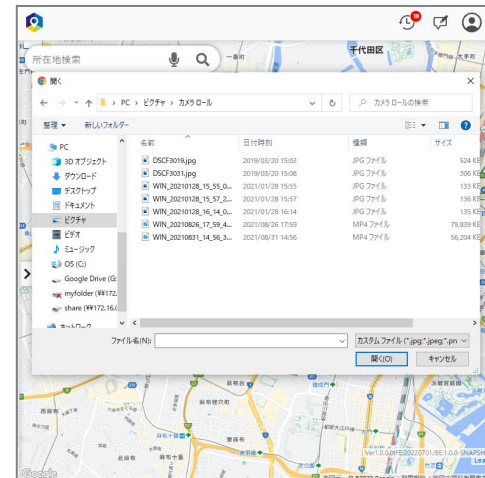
10

所在地検索

千代田区

一番町

開く

← → ↑ PC › ピクチャ › カメラ ロール

カメラ ロールの検索

整理 ▾ 新しいフォルダー

| 名前 | 日付時刻 | 種類 | サイズ |
|---|---|---|---|
| DSCF3019.jpg | 2019/03/20 15:03 | JPG ファイル | 524 KB |
| DSCF3031.jpg | 2019/03/20 15:08 | JPG ファイル | 306 KB |
| WIN_20210128_15_55_0... | 2021/01/28 15:55 | JPG ファイル | 133 KB |
| WIN_20210128_15_57_2... | 2021/01/28 15:57 | JPG ファイル | 136 KB |
| WIN_20210128_16_14_0... | 2021/01/28 16:14 | JPG ファイル | 135 KB |
| WIN_20210826_17_59_4... | 2021/08/26 17:59 | MP4 ファイル | 79,839 KB |
| WIN_20210831_14_56_3... | 2021/08/31 14:56 | MP4 ファイル | 56,204 KB |

PC
3D オブジェクト
ダウンロード
デスクトップ
ドキュメント
ピクチャ
ビデオ
ミュージック
OS (C:)
Google Drive (G:
myfolder (¥¥172.
share (¥¥172.16.
ネットワーク

ファイル名(N):

カスタム ファイル (*.jpg;*.jpeg;*.pn

開く(O)

キャンセル

麻布台

麻布狸穴町

東麻布

麻布十番

西麻布

Ver1.0.0(FE20220701/BE1.0.0-SNAPSH

Google